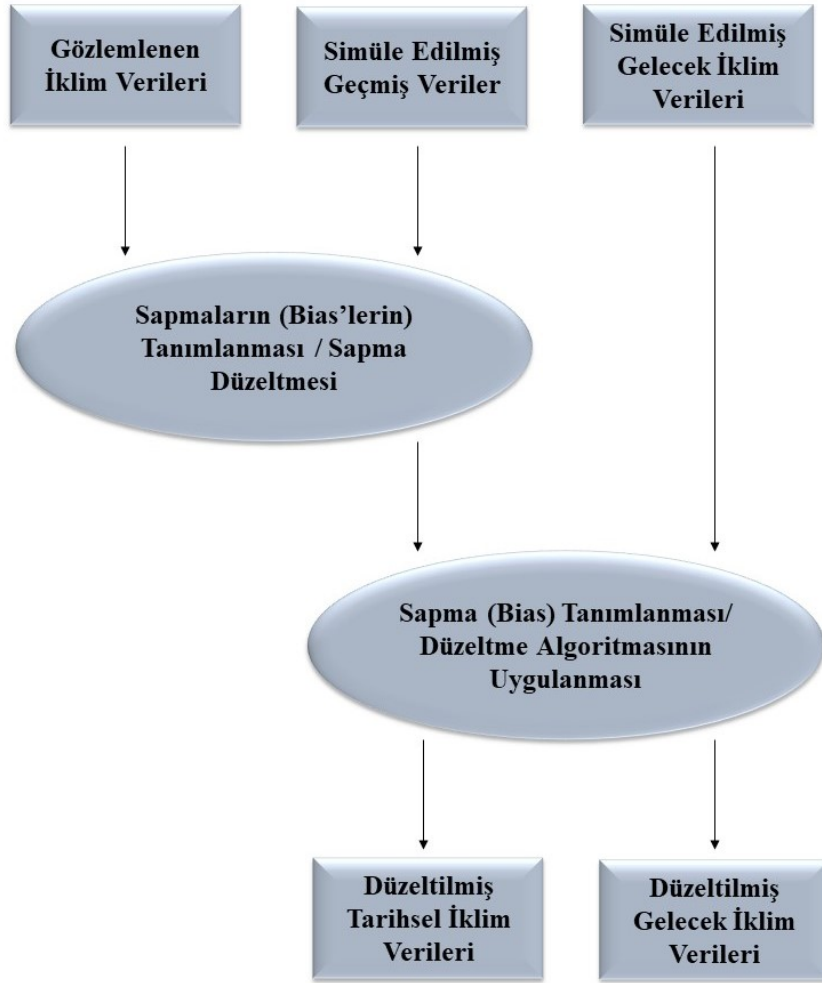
Gözlemlenen İklim Verileri

Simüle Edilmiş Geçmiş Veriler

Simüle Edilmiş Gelecek İklim Verileri

Sapmaların (Bias'lerin) Tanımlanması / Sapma Düzeltmesi

Sapma (Bias) Tanımlanması/ Düzeltme Algoritmasının Uygulanması

Düzeltilmiş Tarihsel İklim Verileri

Düzeltilmiş Gelecek İklim Verileri